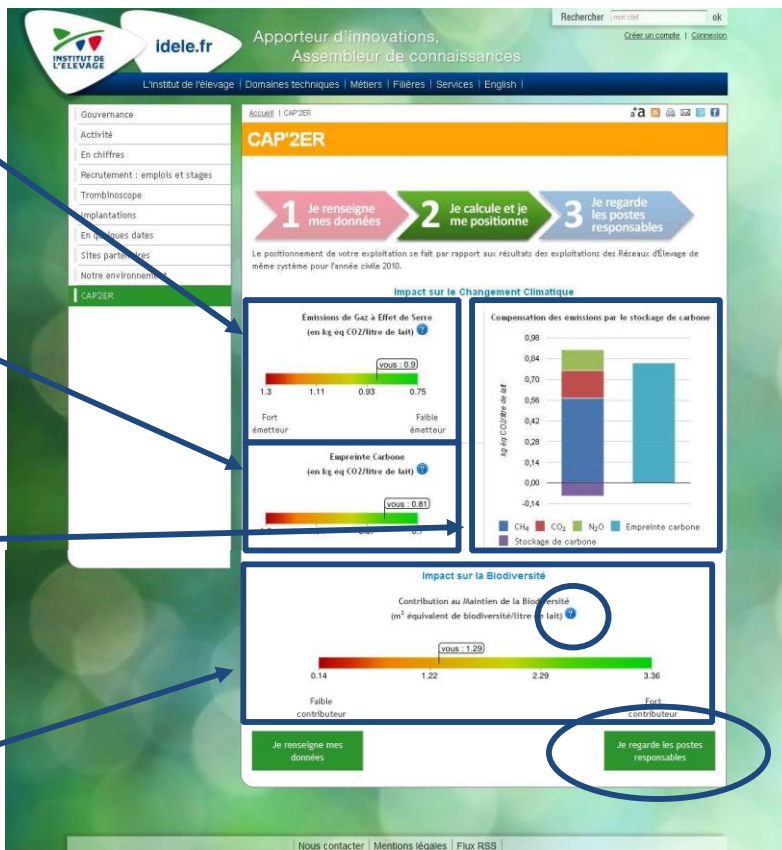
INSTITUT DE L'ÉLEVAGE

idele.fr

Apporteur d'innovations, Assembleur de connaissances

Rechercher mot clef ok

Créer un compte | Connexion

L'institut de l'élevage | Domaines techniques | Métiers | Filières | Services | English |

Gouvernance
Activité
En chiffres
Recrutement : emplois et stages
Trombinoscope
Implantations
En quelques dates
Sites partenaires
Notre environnement
CAP'2ER

Accueil | CAP'2ER

CAP'2ER

1 Je renseigne mes données
2 Je calcule et je me positionne
3 Je regarde les postes responsables

Le positionnement de votre exploitation se fait par rapport aux résultats des exploitations des Réseaux d'Elevage de même système pour l'année civile 2018.

Impact sur le Changement Climatique

Emissions de Gaz à Effet de Serre (en kg éq CO2/litre de lait)

vous : 0.9

1.3 1.11 0.93 0.75

Fort émetteur

Faible émetteur

Empreinte Carbone (en kg éq CO2/litre de lait)

vous : 0.81

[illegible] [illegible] 0.7

Compensation des émissions par le stockage de carbone

kg éq CO2/litre de lait

0,98
0,84
0,70
0,56
0,42
0,28
0,14
0,00
-0,14

$CH_4$ $CO_2$ $N_2O$ Empreinte carbone
Stockage de carbone

Impact sur la Biodiversité

Contribution au Maintien de la Biodiversité ($m^2$ équivalent de biodiversité/litre de lait)

vous : 1.29

0.14 1.22 2.29 3.36

Faible contributeur

Fort contributeur

Je renseigne mes données

Je regarde les postes responsables

Nous contacter | Mentions légales | Flux RSS